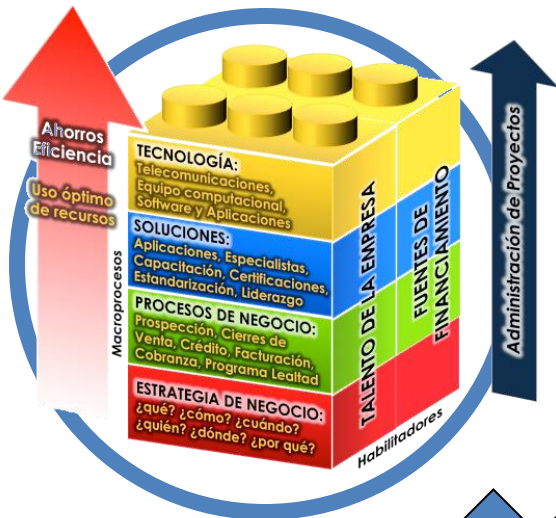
Ahorros
Eficiencia

Uso óptimo de recursos

Macroprocesos

TECNOLOGÍA:
Telecomunicaciones, Equipo computacional, Software y Aplicaciones

SOLUCIONES:
Aplicaciones, Especialistas, Capacitación, Certificaciones, Estandarización, Liderazgo

PROCESOS DE NEGOCIO:
Prospección, Cierres de Venta, Crédito, Facturación, Cobranza, Programa Lealtad

ESTRATEGIA DE NEGOCIO:
¿qué? ¿cómo? ¿cuándo? ¿quién? ¿dónde? ¿por qué?

TALENTO DE LA EMPRESA

FUENTES DE FINANCIAMIENTO

Habilitadores

Administración de Proyectos